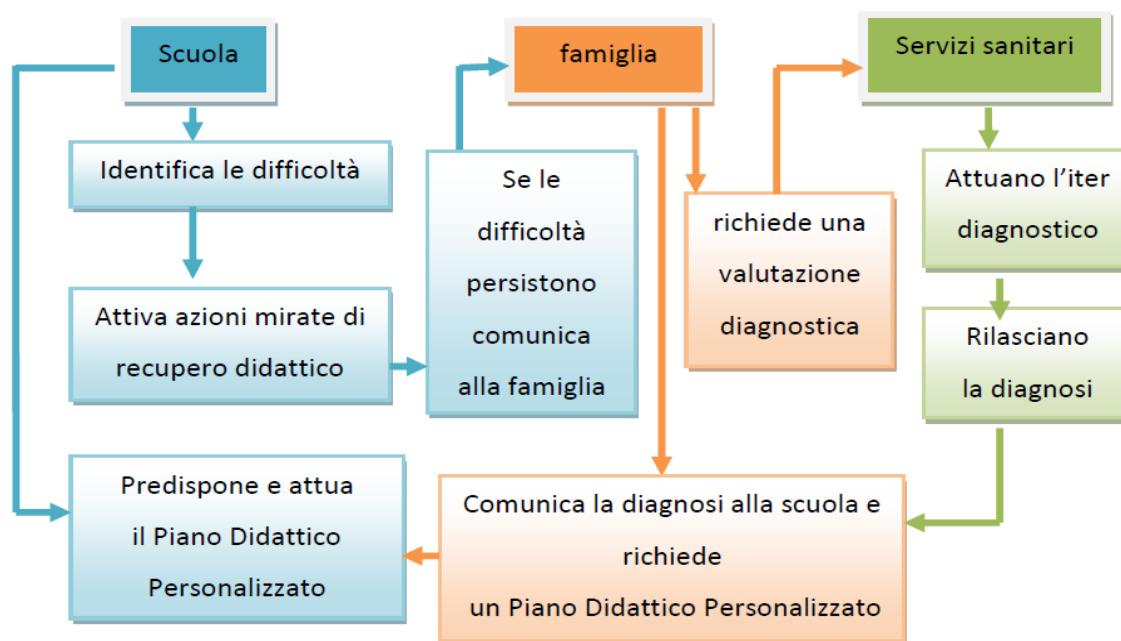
Scuola

famiglia

Servizi sanitari

Identifica le difficoltà

Attiva azioni mirate di recupero didattico

Se le difficoltà persistono comunica alla famiglia

richiede una valutazione diagnostica

Attuano l'iter diagnostico

Rilasciano la diagnosi

Predispone e attua il Piano Didattico Personalizzato

Comunica la diagnosi alla scuola e richiede un Piano Didattico Personalizzato